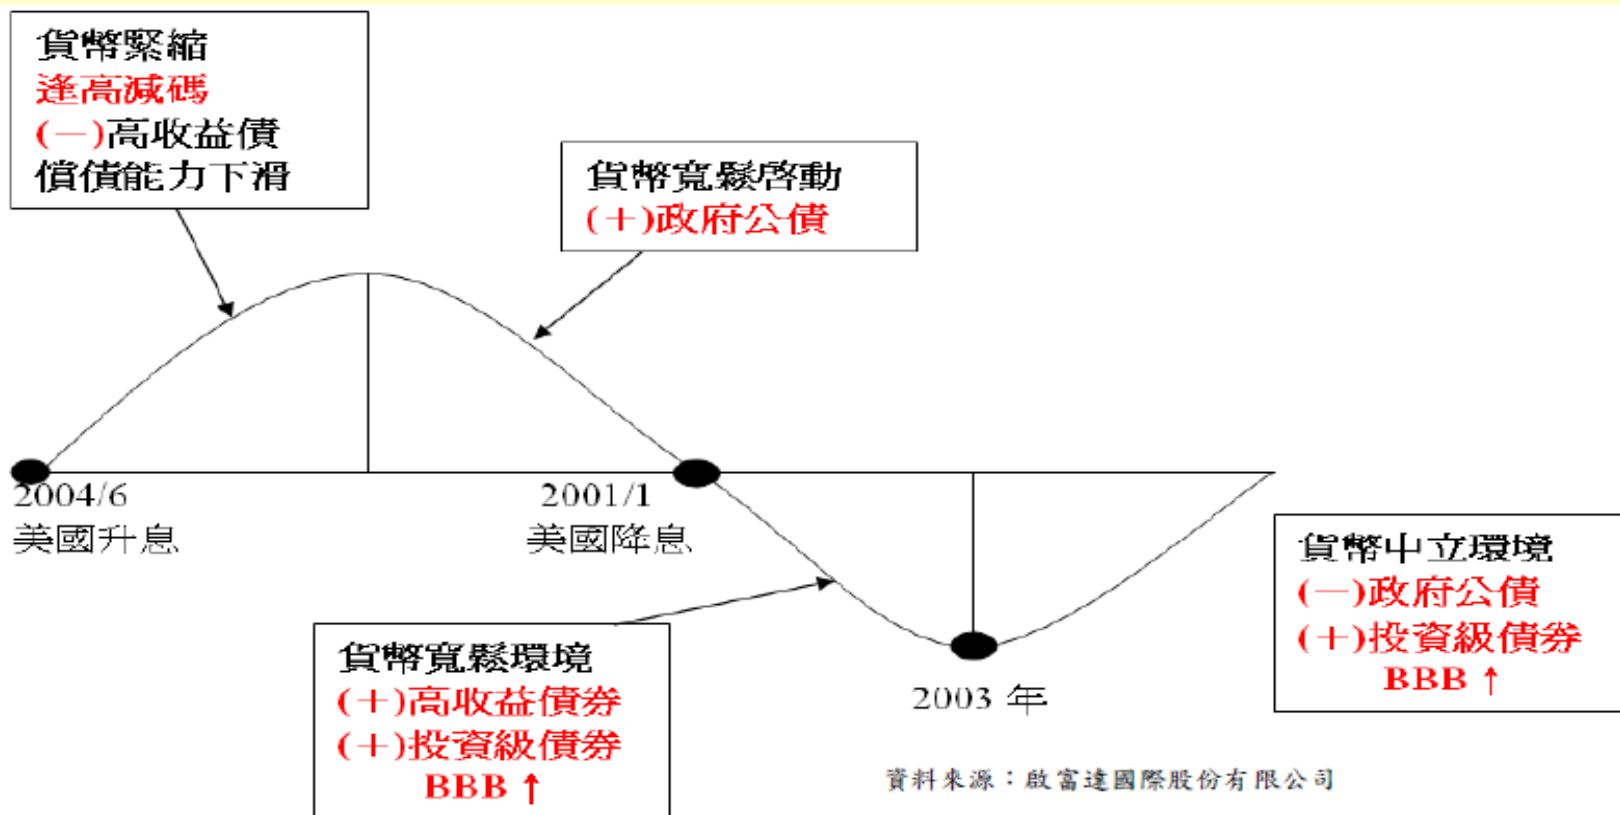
貨幣緊縮
逢高減碼
(一)高收益債
償債能力下滑

貨幣寬鬆啓動
(+)政府公債

2004/6
美國升息

2001/1
美國降息

貨幣中立環境
(一)政府公債
(+)投資級債券
BBB ↑

貨幣寬鬆環境
(+)高收益債券
(+)投資級債券
BBB ↑

2003 年

資料來源：啟富達國際股份有限公司